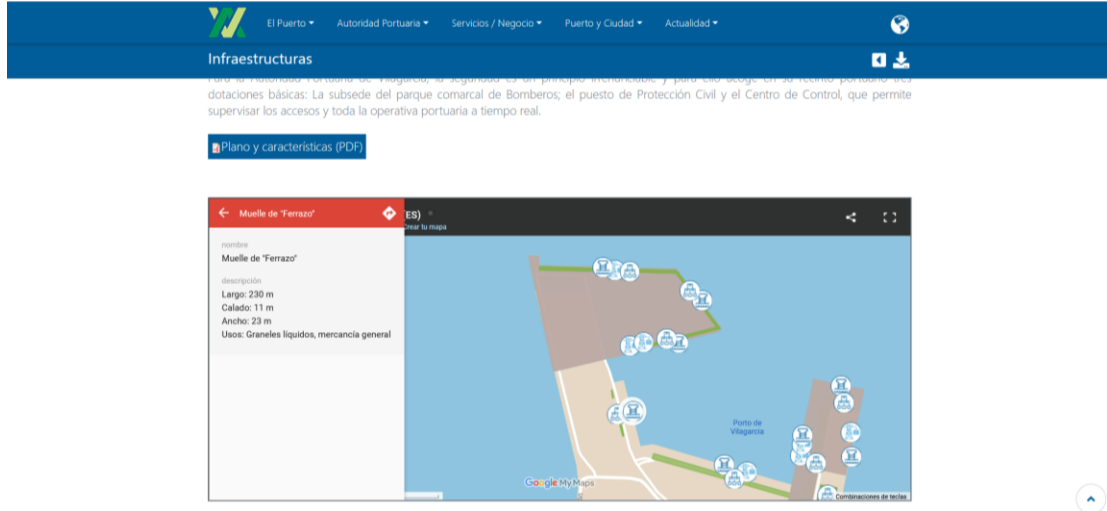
El Puerto ▾ Autoridad Portuaria ▾ Servicios / Negocio ▾ Puerto y Ciudad ▾ Actualidad ▾

Infraestructuras

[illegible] dotaciones básicas: La subsede del parque comarcal de Bomberos; el puesto de Protección Civil y el Centro de Control, que permite supervisar los accesos y toda la operativa portuaria a tiempo real.

Plano y características (PDF)

Muelle de "Ferrazo"

nombre
Muelle de "Ferrazo"

descripción
Largo: 230 m
Calado: 11 m
Ancho: 23 m
Usos: Graneles líquidos, mercancía general

ES)
Crear tu mapa

Porto de Vilagarcía

Google My Maps

Combinaciones de teclas